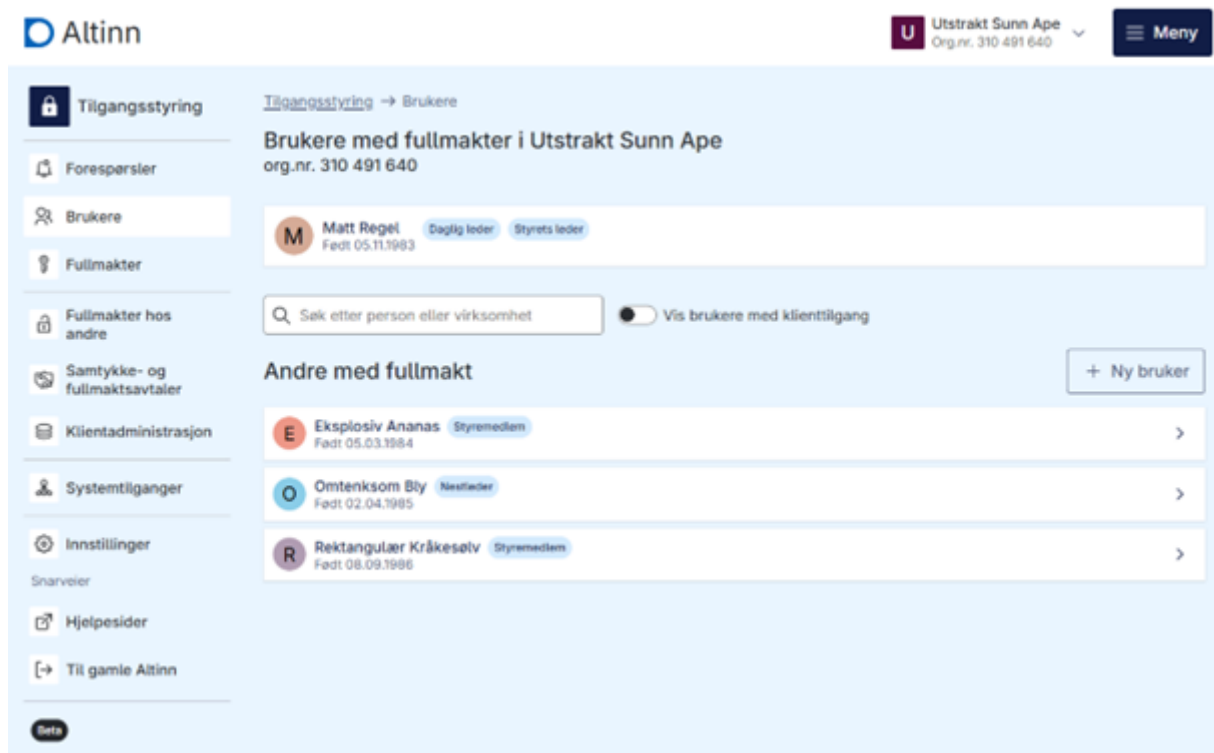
Altinn

U Utstrakt Sunn Ape
Org.nr. 310 491 640

Meny

Tilgangsstyring

Forespørsler

Brukere

Fullmakter

Fullmakter hos andre

Samtykke- og fullmaktsavtaler

Klientadministrasjon

Systemtilganger

Innstillinger

Snarveier

Hjelpesider

Til gamle Altinn

Beta

Tilgangsstyring → Brukere

Brukere med fullmakter i Utstrakt Sunn Ape
org.nr. 310 491 640

M Matt Regel Daglig leder Styrets leder
Født 05.11.1983

Søk etter person eller virksomhet

Vis brukere med klienttilgang

Andre med fullmakt

+ Ny bruker

E Eksplosiv Ananas Styremedlem
Født 05.03.1984

O Omtenksom Bly Nestleder
Født 02.04.1985

R Rektangulær Kråkesølv Styremedlem
Født 08.09.1986